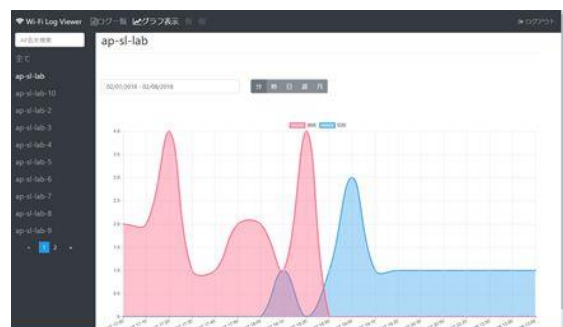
Wi-Fi Log Viewer ログ一覧 グラフ表示
ログアウト
AP名で検索
全て
ap-sl-lab
ap-sl-lab-10
ap-sl-lab-2
ap-sl-lab-3
ap-sl-lab-4
ap-sl-lab-5
ap-sl-lab-6
ap-sl-lab-7
ap-sl-lab-8
ap-sl-lab-9
1 2
ap-sl-lab
02/01/2018 - 02/08/2018
分 時 日 週 月
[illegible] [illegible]
4.0
3.5
3.0
2.5
2.0
1.5
1.0
0.5
0
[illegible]